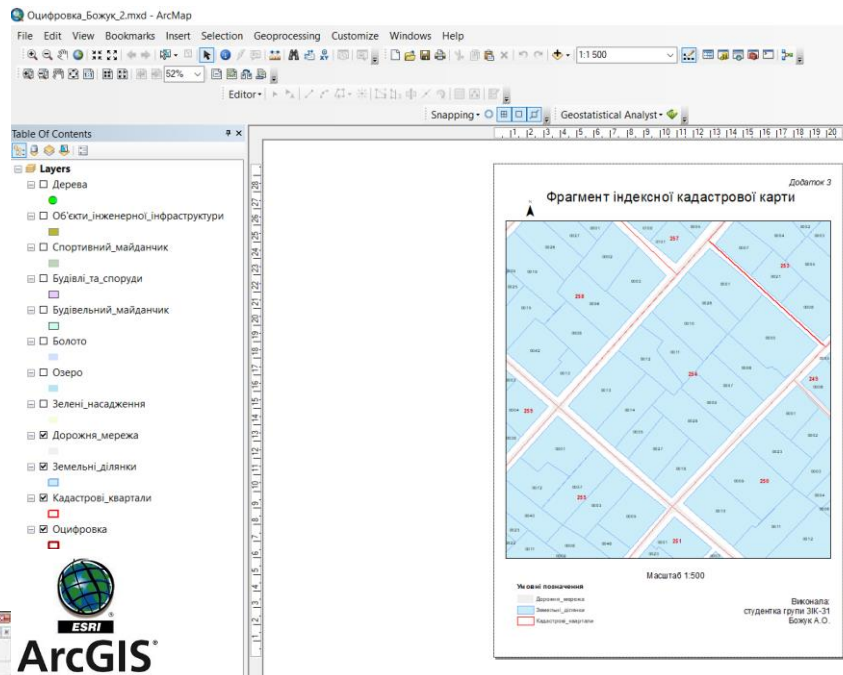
Оцифровка_Божук_2.mxd - ArcMap

File Edit View Bookmarks Insert Selection Geoprocessing Customize Windows Help

1:1 500

52%

Editor▾

Snapping▾

Geostatistical Analyst▾

Table Of Contents

Layers
Дерева
Об'єкти_інженерної_інфраструктури
Спортивний_майданчик
Будівлі_та_споруди
Будівельний_майданчик
Болото
Озеро
Зелені_насадження
Дорожня_мережа
Земельні_ділянки
Кадастрові_квартали
Оцифровка

ESRI
ArcGIS

Додаток 3

Фрагмент індексної кадастрової карти

257
253
258
256
245
255
253
250
251

Масштаб 1:500

Умовні позначення
Дорожня_мережа
Земельні_ділянки
Кадастрові_квартали

Виконала:
студентка групи ЗІК-31
Божук А.О.